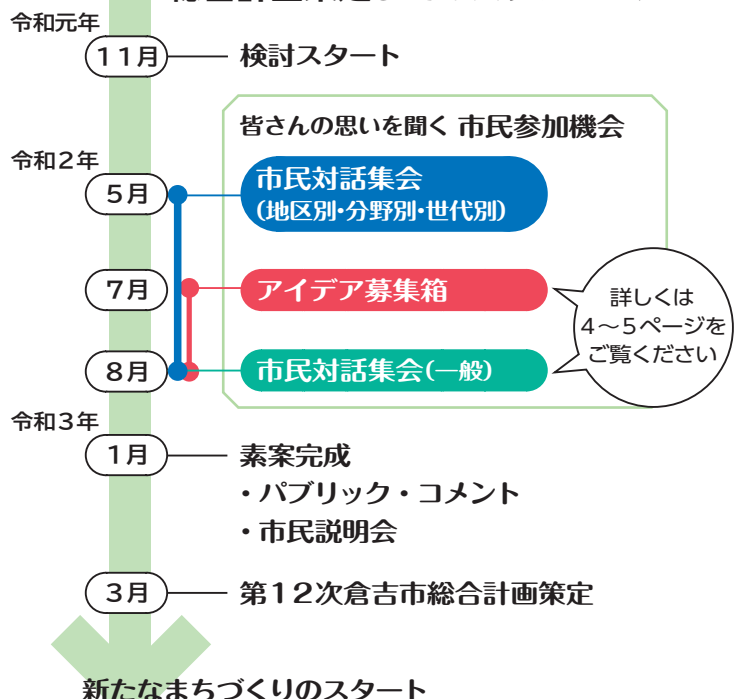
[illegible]

令和元年

11月 検討スタート

皆さんの思いを聞く 市民参加機会

令和２年

5月 市民対話集会（地区別･分野別･世代別）

7月 アイデア募集箱

詳しくは ４～５ページを ご覧ください

8月 市民対話集会(一般)

令和３年

1月 素案完成

・パブリック・コメント

・市民説明会

3月 第１２次倉吉市総合計画策定

新たなまちづくりのスタート